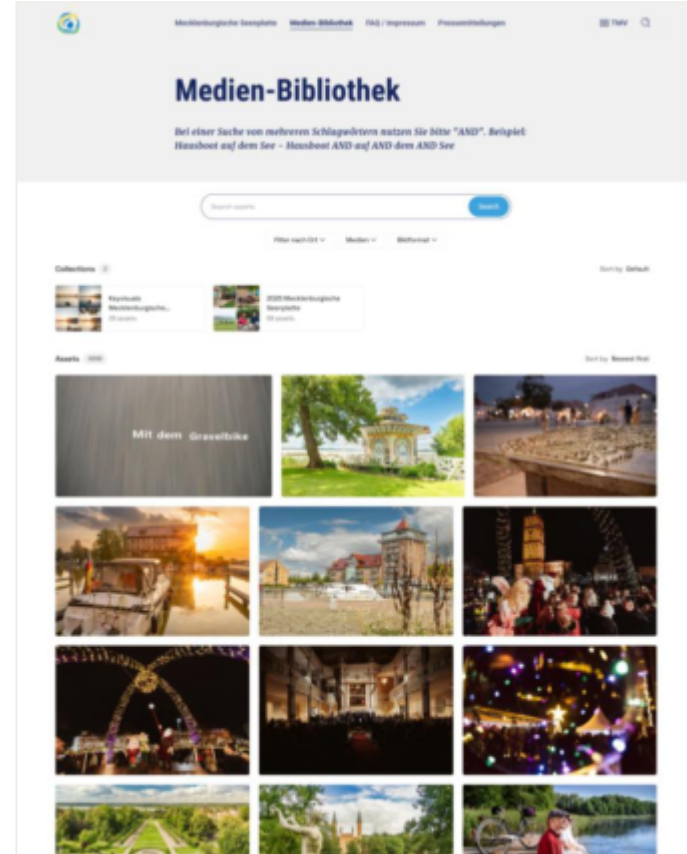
Mecklenburgische Seenplatte Medien-Bibliothek FAQ / Impressum Pressemitteilungen

TMV

Medien-Bibliothek

Bei einer Suche von mehreren Schlagwörtern nutzen Sie bitte "AND". Beispiel: Hausboot auf dem See – Hausboot AND auf AND dem AND See

Search assets

Search

Filter nach Ort Medien Bildformat

Collections

Sort by Default

Keyvisuals Mecklenburgische...

2020 Mecklenburgische Seenplatte

Assets

Sort by Newest first

Mit dem Gravelbike